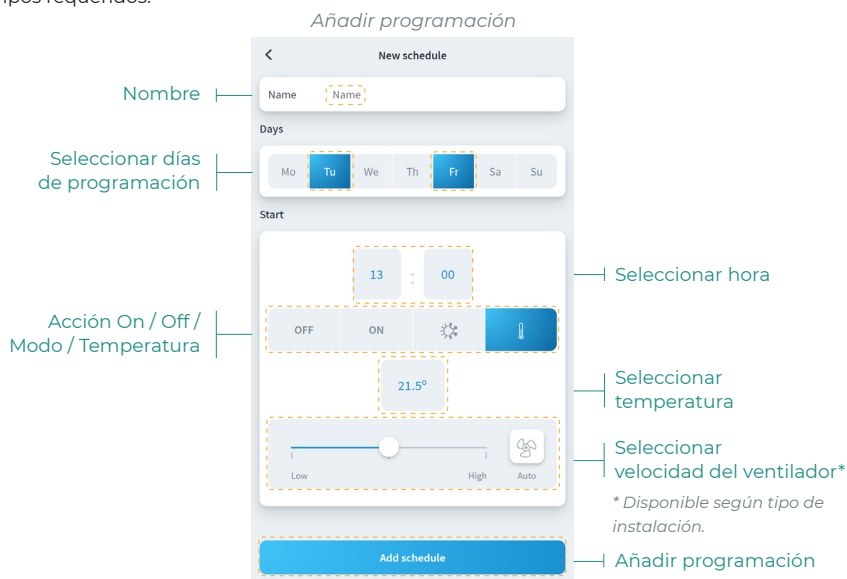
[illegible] requeridos.

Añadir programación

New schedule

Nombre

Name Name

Days

Seleccionar días de programación

Mo Tu We Th Fr Sa Su

Start

13 : 00

Seleccionar hora

Acción On / Off / Modo / Temperatura

OFF ON

21.5°

Seleccionar temperatura

Low High Auto

Seleccionar velocidad del ventilador*

* Disponible según tipo de instalación.

Add schedule

Añadir programación